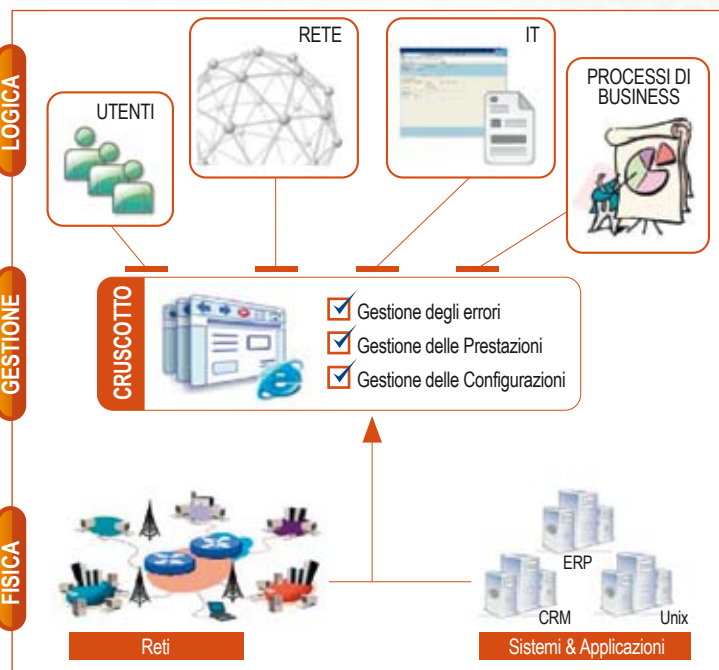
LOGICA

UTENTI

RETE

IT

PROCESSI DI BUSINESS

GESTIONE

CRUSCOTTO

Gestione degli errori

Gestione delle Prestazioni

Gestione delle Configurazioni

FISICA

ERP

CRM

Unix

Reti

Sistemi & Applicazioni